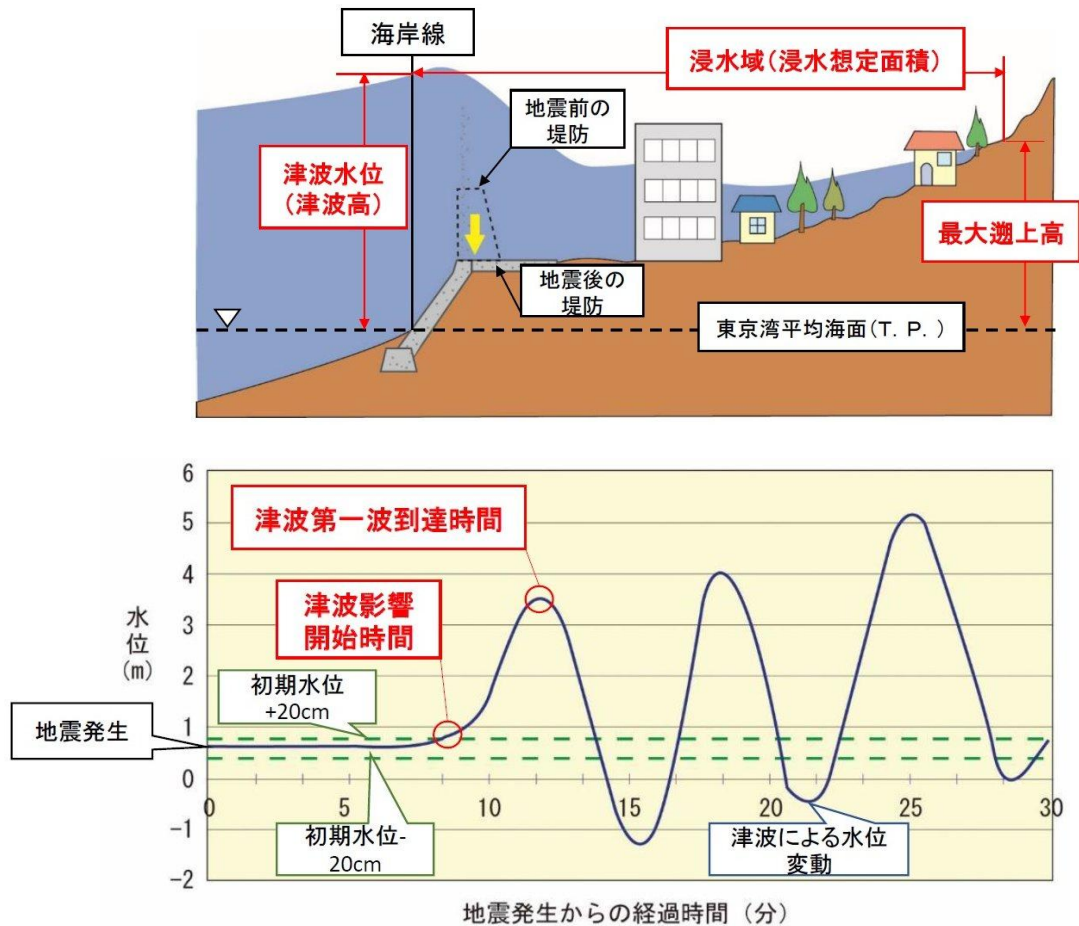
海岸線

浸水域(浸水想定面積)

地震前の
堤防

津波水位
(津波高)

最大遡上高

地震後の
堤防

東京湾平均海面(T. P. )

津波第一波到達時間

津波影響
開始時間

水位
(m)

初期水位
+20cm

地震発生

初期水位-
20cm

津波による水位
変動

6
5
4
3
2
1
0
-1
-2

0
5
10
15
20
25
30

地震発生からの経過時間（分）